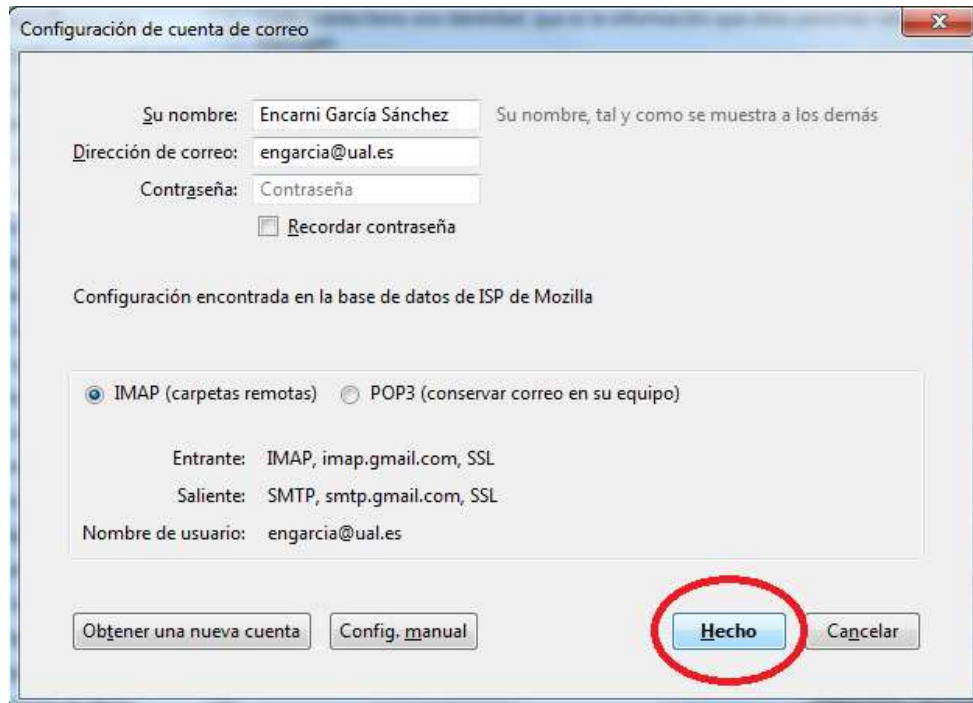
Configuración de cuenta de correo

Su nombre: Encarni García Sánchez
Su nombre, tal y como se muestra a los demás

Dirección de correo: engarcia@ual.es

Contraseña: Contraseña

Recordar contraseña

Configuración encontrada en la base de datos de ISP de Mozilla

IMAP (carpetas remotas)
POP3 (conservar correo en su equipo)

Entrante: IMAP, imap.gmail.com, SSL
Saliente: SMTP, smtp.gmail.com, SSL
Nombre de usuario: engarcia@ual.es

Obtener una nueva cuenta
Config. manual
Hecho
Cancelar